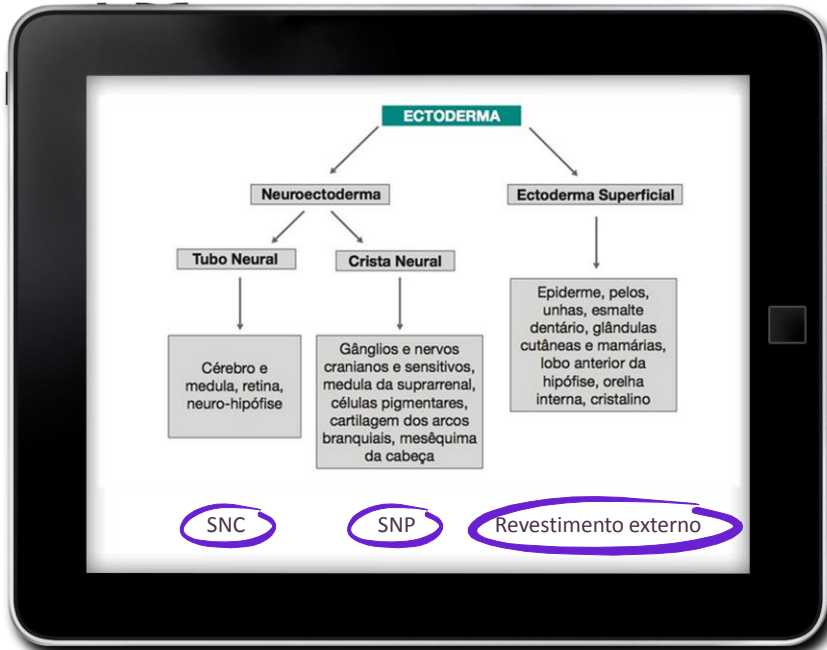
ECTODERMA

Neuroectoderma

Ectoderma Superficial

Tubo Neural

Crista Neural

Cérebro e medula, retina, neuro-hipófise

Gânglios e nervos cranianos e sensitivos, medula da suprarrenal, células pigmentares, cartilagem dos arcos branquiais, mesêquima da cabeça

Epiderme, pelos, unhas, esmalte dentário, glândulas cutâneas e mamárias, lobo anterior da hipófise, orelha interna, cristalino

SNC

SNP

Revestimento externo